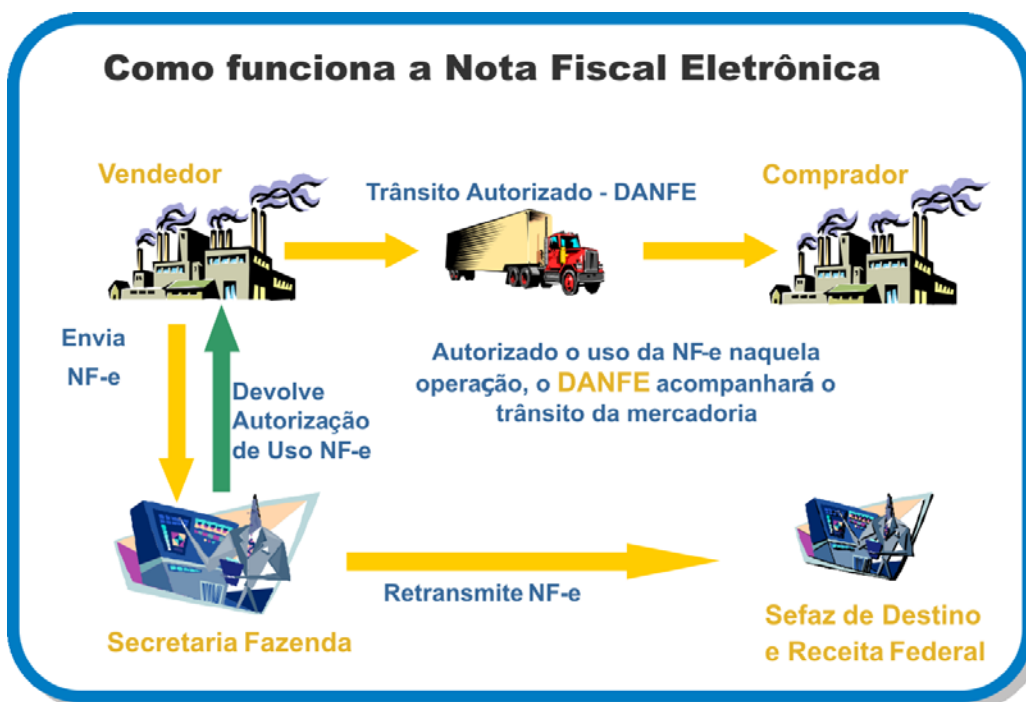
Como funciona a Nota Fiscal Eletrônica

Vendedor

Trânsito Autorizado - DANFE

Comprador

Envia NF-e

Devolve Autorização de Uso NF-e

Autorizado o uso da NF-e naquela operação, o DANFE acompanhará o trânsito da mercadoria

Retransmite NF-e

Secretaria Fazenda

Sefaz de Destino e Receita Federal